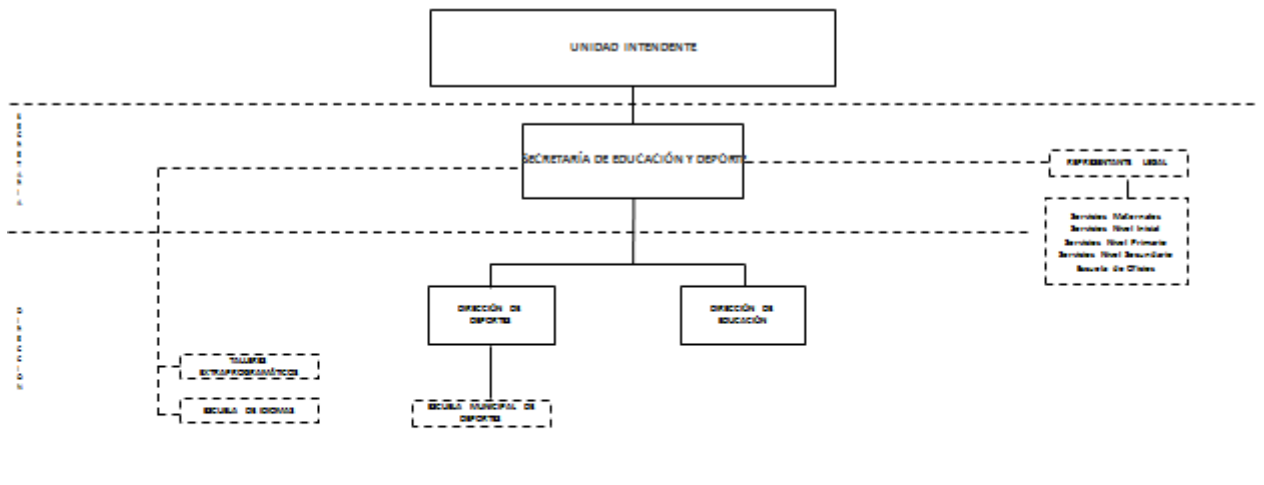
UNIDAD INTENDENTE

SECRETARÍA DE EDUCACIÓN Y DEPORTE

REPRESENTANTE LEGAL

Servicios Maternales
Servicios Nivel Inicial
Servicios Nivel Primario
Servicios Nivel Secundario
Escuela de Oficios

DIRECCIÓN DE DEPORTES

DIRECCIÓN DE EDUCACIÓN

TALLERES EXTRAPROGRAMÁTICOS

ESCUELA DE IDIOMAS

ESCUELA MUNICIPAL DE DEPORTES